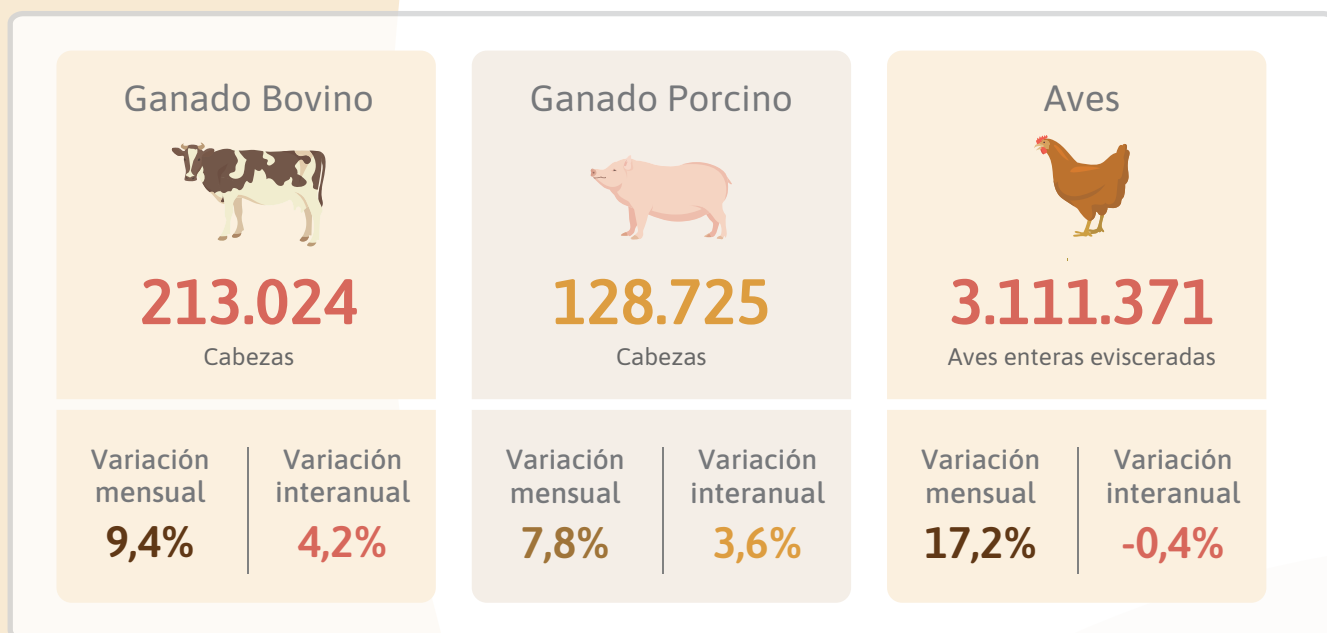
Ganado Bovino

213.024

Cabezas

Variación mensual
9,4%

Variación interanual
4,2%

Ganado Porcino

128.725

Cabezas

Variación mensual
7,8%

Variación interanual
3,6%

Aves

3.111.371

Aves enteras evisceradas

Variación mensual
17,2%

Variación interanual
-0,4%